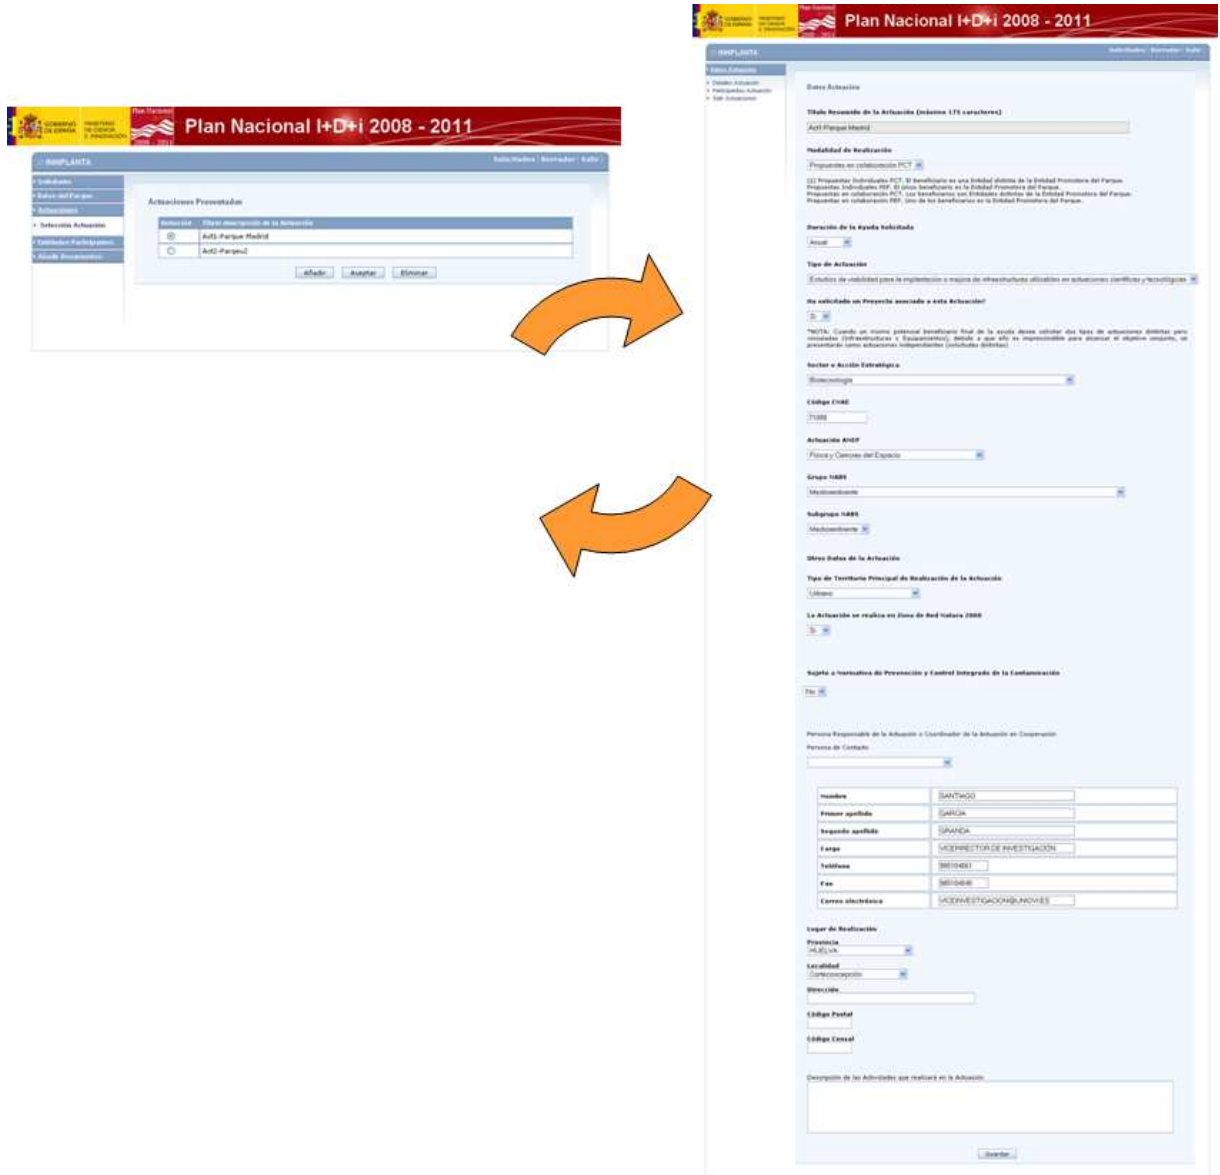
GOBIERNO DE ESPAÑA
MINISTERIO DE CIENCIA E INNOVACIÓN
Plan Nacional 2008 - 2011
Plan Nacional I+D+i 2008 - 2011

INNPLANTA
Solicitudes | Borrador | Salir

Solicitante
Datos del Parque
Actuaciones
Selección Actuación
Entidades Participantes
Añadir Documentos

Actuaciones Presentadas

| Selección | Título descripción de la Actuación |
|---|---|
| ◉ | Act1-Parque Madrid |
| ○ | Act2-Parque2 |

Añadir Aceptar Eliminar

GOBIERNO DE ESPAÑA
MINISTERIO DE CIENCIA E INNOVACIÓN
Plan Nacional I+D+i 2008 - 2011

INNPLANTA
Solicitudes | Borrador | Salir

Datos Actuación
Datos Actuación
Participantes Actuación
Salir Actuaciones

Datos Actuación

Título Resumido de la Actuación (máximo 175 caracteres)
Act1-Parque Madrid

Modalidad de Realización
Propuestas en colaboración PCT

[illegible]

Duración de la Ayuda Solicitada
Anual

Tipo de Actuación
Estudios de viabilidad para la implantación o mejora de infraestructuras utilizables en actuaciones científicas y tecnológicas

Ha solicitado un Proyecto asociado a esta Actuación?
Sí

*NOTA: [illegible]

Sector o Acción Estratégica
Biotecnología

Código CNAE
71000

Actuación ANEP
Física y Ciencias del Espacio

Grupo NABS
Medioambiente

Subgrupo NABS
Medioambiente

Otros Datos de la Actuación

Tipo de Territorio Principal de Realización de la Actuación
Urbano

La Actuación se realiza en Zona de Red Natura 2000
Sí

Sujeto a Normativa de Prevención y Control Integrado de la Contaminación
No

Persona Responsable de la Actuación o Coordinador de la Actuación en Cooperación
Persona de Contacto

| Nombre | SANTIAGO |
|---|---|
| Primer apellido | GARCÍA |
| Segundo apellido | GRANDA |
| Cargo | VICERRECTOR DE INVESTIGACIÓN |
| Teléfono | 985104061 |
| Fax | 985104046 |
| Correo electrónico | VICEINVESTIGACION@UNIOVI.ES |

Lugar de Realización
Provincia
HUELVA
Localidad
Corteconcepción
Dirección
Código Postal
Código Censal

Descripción de las Actividades que realizará en la Actuación

Guardar